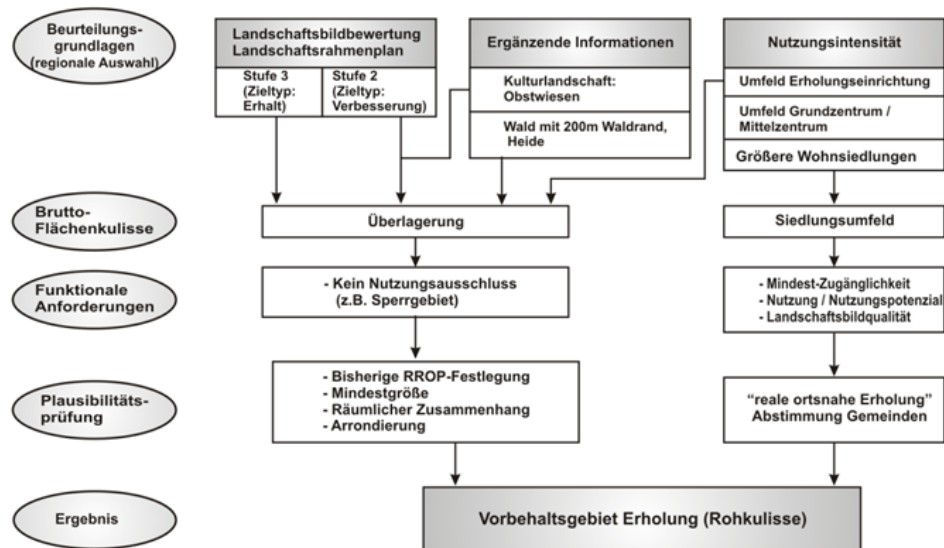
Beurteilungsgrundlagen (regionale Auswahl)

Landschaftsbildbewertung Landschaftsrahmenplan

Stufe 3 (Zieltyp: Erhalt)

Stufe 2 (Zieltyp: Verbesserung)

Ergänzende Informationen

Kulturlandschaft: Obstwiesen

Wald mit 200m Waldrand, Heide

Nutzungsintensität

Umfeld Erholungseinrichtung

Umfeld Grundzentrum / Mittelzentrum

Größere Wohnsiedlungen

Brutto-Flächenkulisse

Überlagerung

Siedlungsumfeld

Funktionale Anforderungen

- Kein Nutzungsausschluss (z.B. Sperrgebiet)

- Mindest-Zugänglichkeit
- Nutzung / Nutzungspotenzial
- Landschaftsbildqualität

Plausibilitätsprüfung

- Bisherige RROP-Festlegung
- Mindestgröße
- Räumlicher Zusammenhang
- Arrondierung

"reale ortsnahe Erholung" Abstimmung Gemeinden

Ergebnis

Vorbehaltsgebiet Erholung (Rohkulisse)